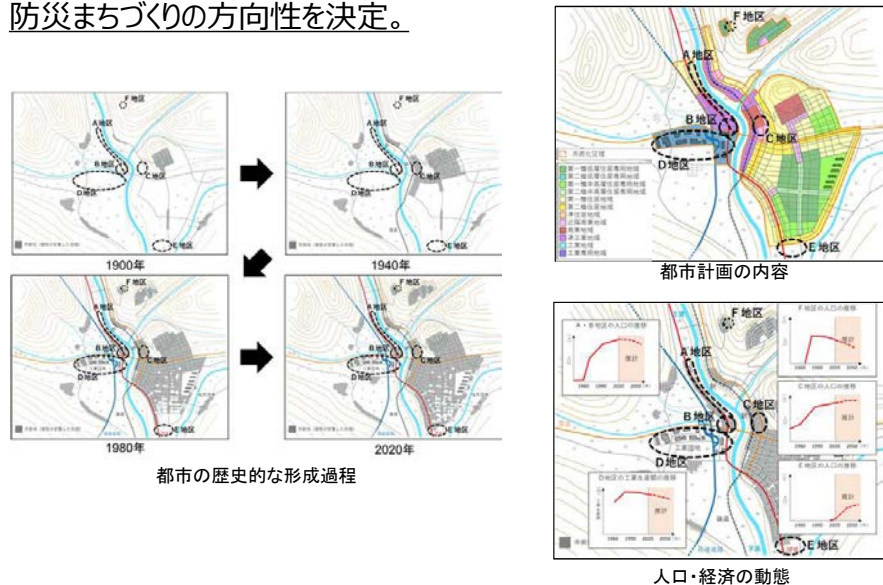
防災まちづくりの方向性を決定。

F地区
A地区
B地区
C地区
D地区
E地区
1900年

F地区
A地区
B地区
C地区
D地区
E地区
1940年

F地区
A地区
B地区
C地区
D地区
E地区
1980年

F地区
A地区
B地区
C地区
D地区
E地区
2020年

都市の歴史的な形成過程

F地区
A地区
B地区
C地区
D地区
E地区
市街化区域
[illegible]
都市計画の内容

F地区
A地区
B地区
C地区
D地区
E地区
A・B地区の人口の推移
F地区の人口の推移
C地区の人口の推移
E地区の人口の推移
D地区の工業生産額の推移
推計
推計
推計
推計
推計
人口・経済の動態